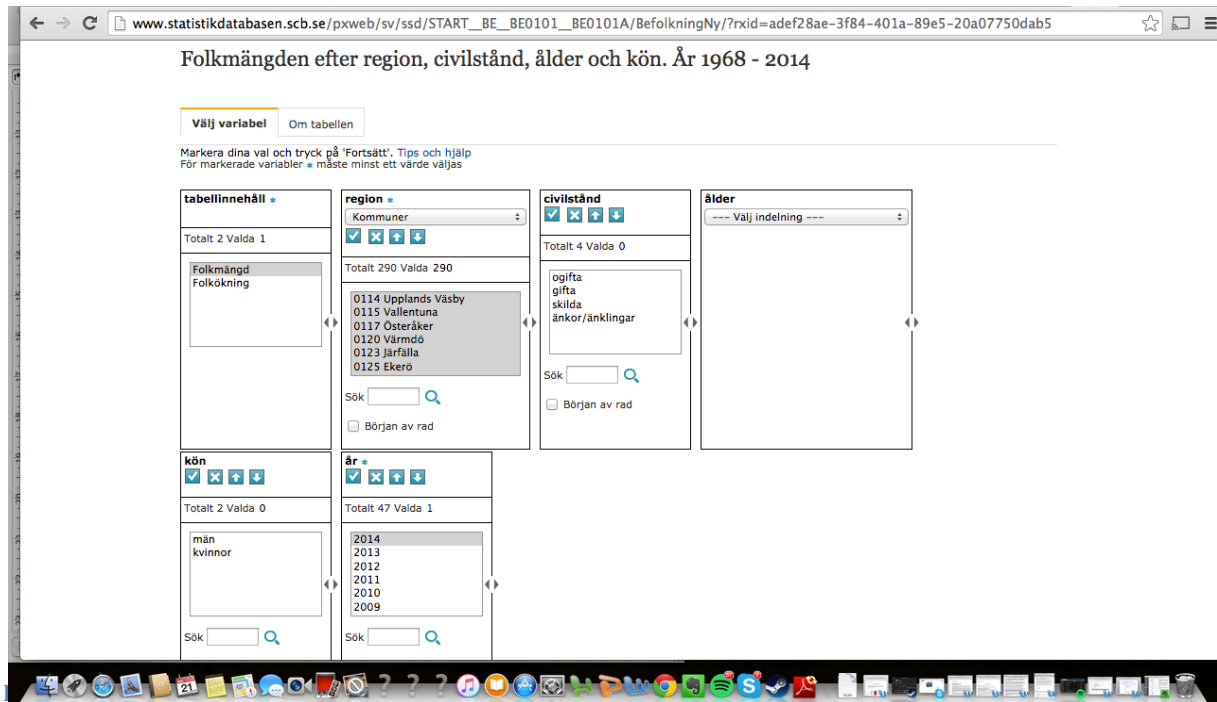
www.statistikdatabasen.scb.se/pxweb/sv/ssd/START__BE__BE0101__BE0101A/BefolkningNy/?rxid=adef28ae-3f84-401a-89e5-20a07750dab5

Folkmängden efter region, civilstånd, ålder och kön. År 1968 - 2014

Välj variabel | Om tabellen

Markera dina val och tryck på 'Fortsätt'. Tips och hjälp
För markerade variabler * måste minst ett värde väljas

tabellinnehåll *
Totalt 2 Valda 1
Folkmängd
Folkökning

region *
Kommuner
Totalt 290 Valda 290
0114 Upplands Väsby
0115 Vallentuna
0117 Österåker
0120 Värmdö
0123 Järfälla
0125 Ekerö
Sök
Början av rad

civilstånd
Totalt 4 Valda 0
ogifta
gifta
skilda
änkor/änklingar
Sök
Början av rad

ålder
--- Välj indelning ---

kön
Totalt 2 Valda 0
män
kvinnor
Sök

år *
Totalt 47 Valda 1
2014
2013
2012
2011
2010
2009
Sök

21